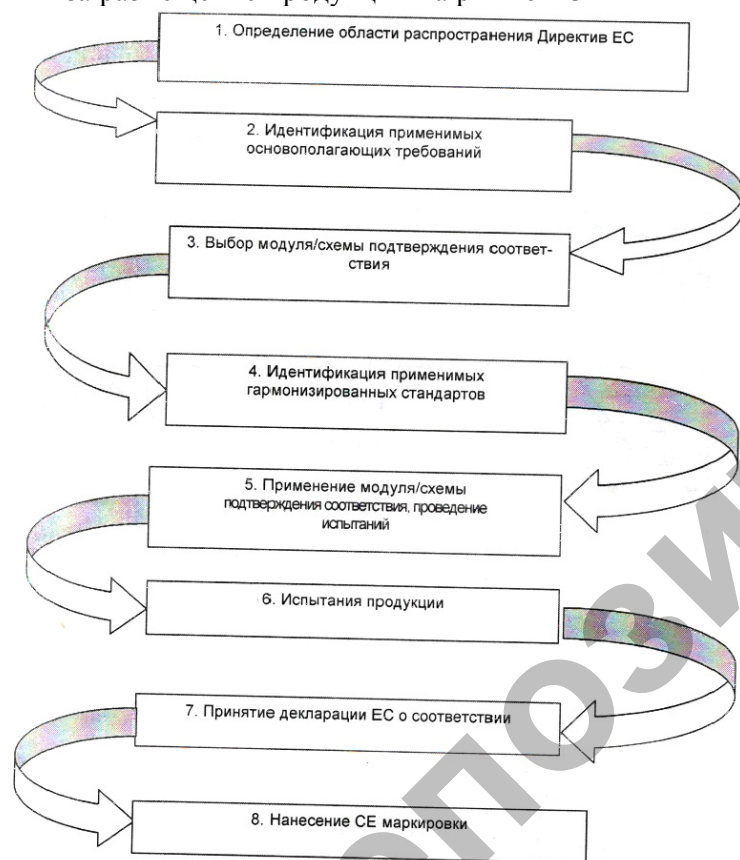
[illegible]

1. Определение области распространения Директив ЕС

2. Идентификация применимых основополагающих требований

3. Выбор модуля/схемы подтверждения соответствия

4. Идентификация применимых гармонизированных стандартов

5. Применение модуля/схемы подтверждения соответствия, проведение испытаний

6. Испытания продукции

7. Принятие декларации ЕС о соответствии

8. Нанесение СЕ маркировки

ПОЗИ